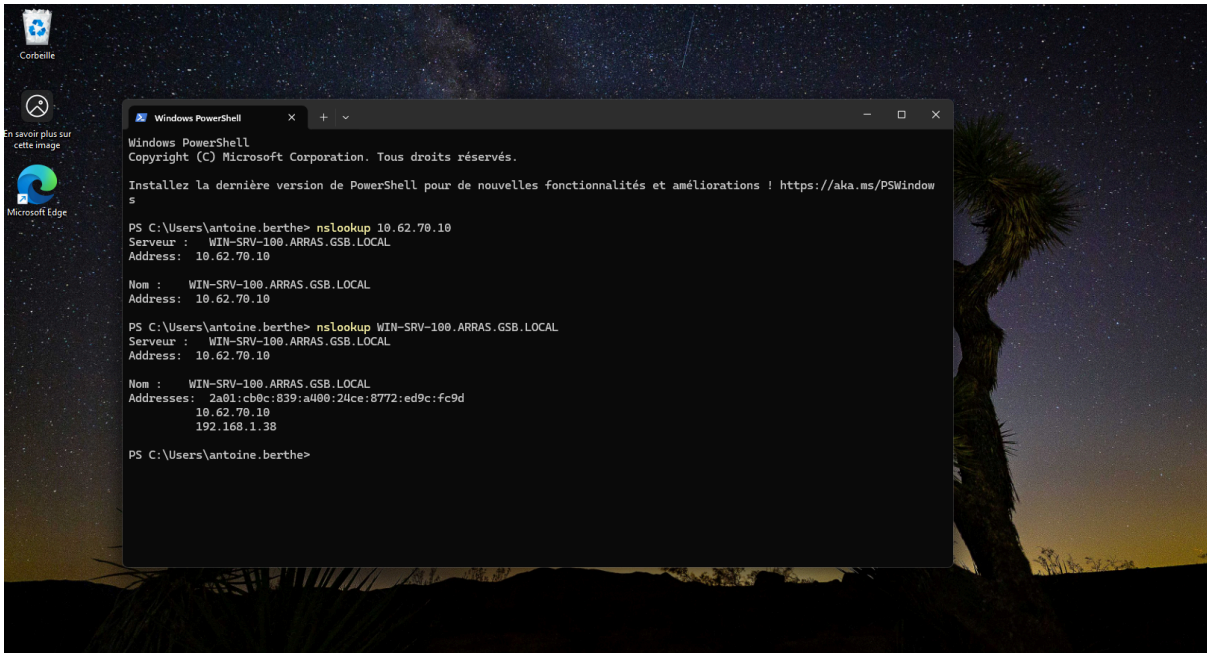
Corbeille

En savoir plus sur cette image

Microsoft Edge

Windows PowerShell

Windows PowerShell
Copyright (C) Microsoft Corporation. Tous droits réservés.

Installez la dernière version de PowerShell pour de nouvelles fonctionnalités et améliorations ! https://aka.ms/PSWindows

PS C:\Users\antoine.berthe> nslookup 10.62.70.10
Serveur :   WIN-SRV-100.ARRAS.GSB.LOCAL
Address:  10.62.70.10

Nom :    WIN-SRV-100.ARRAS.GSB.LOCAL
Address:  10.62.70.10

PS C:\Users\antoine.berthe> nslookup WIN-SRV-100.ARRAS.GSB.LOCAL
Serveur :   WIN-SRV-100.ARRAS.GSB.LOCAL
Address:  10.62.70.10

Nom :    WIN-SRV-100.ARRAS.GSB.LOCAL
Addresses:  2a01:cb0c:839:a400:24ce:8772:ed9c:fc9d
          10.62.70.10
          192.168.1.38

PS C:\Users\antoine.berthe>